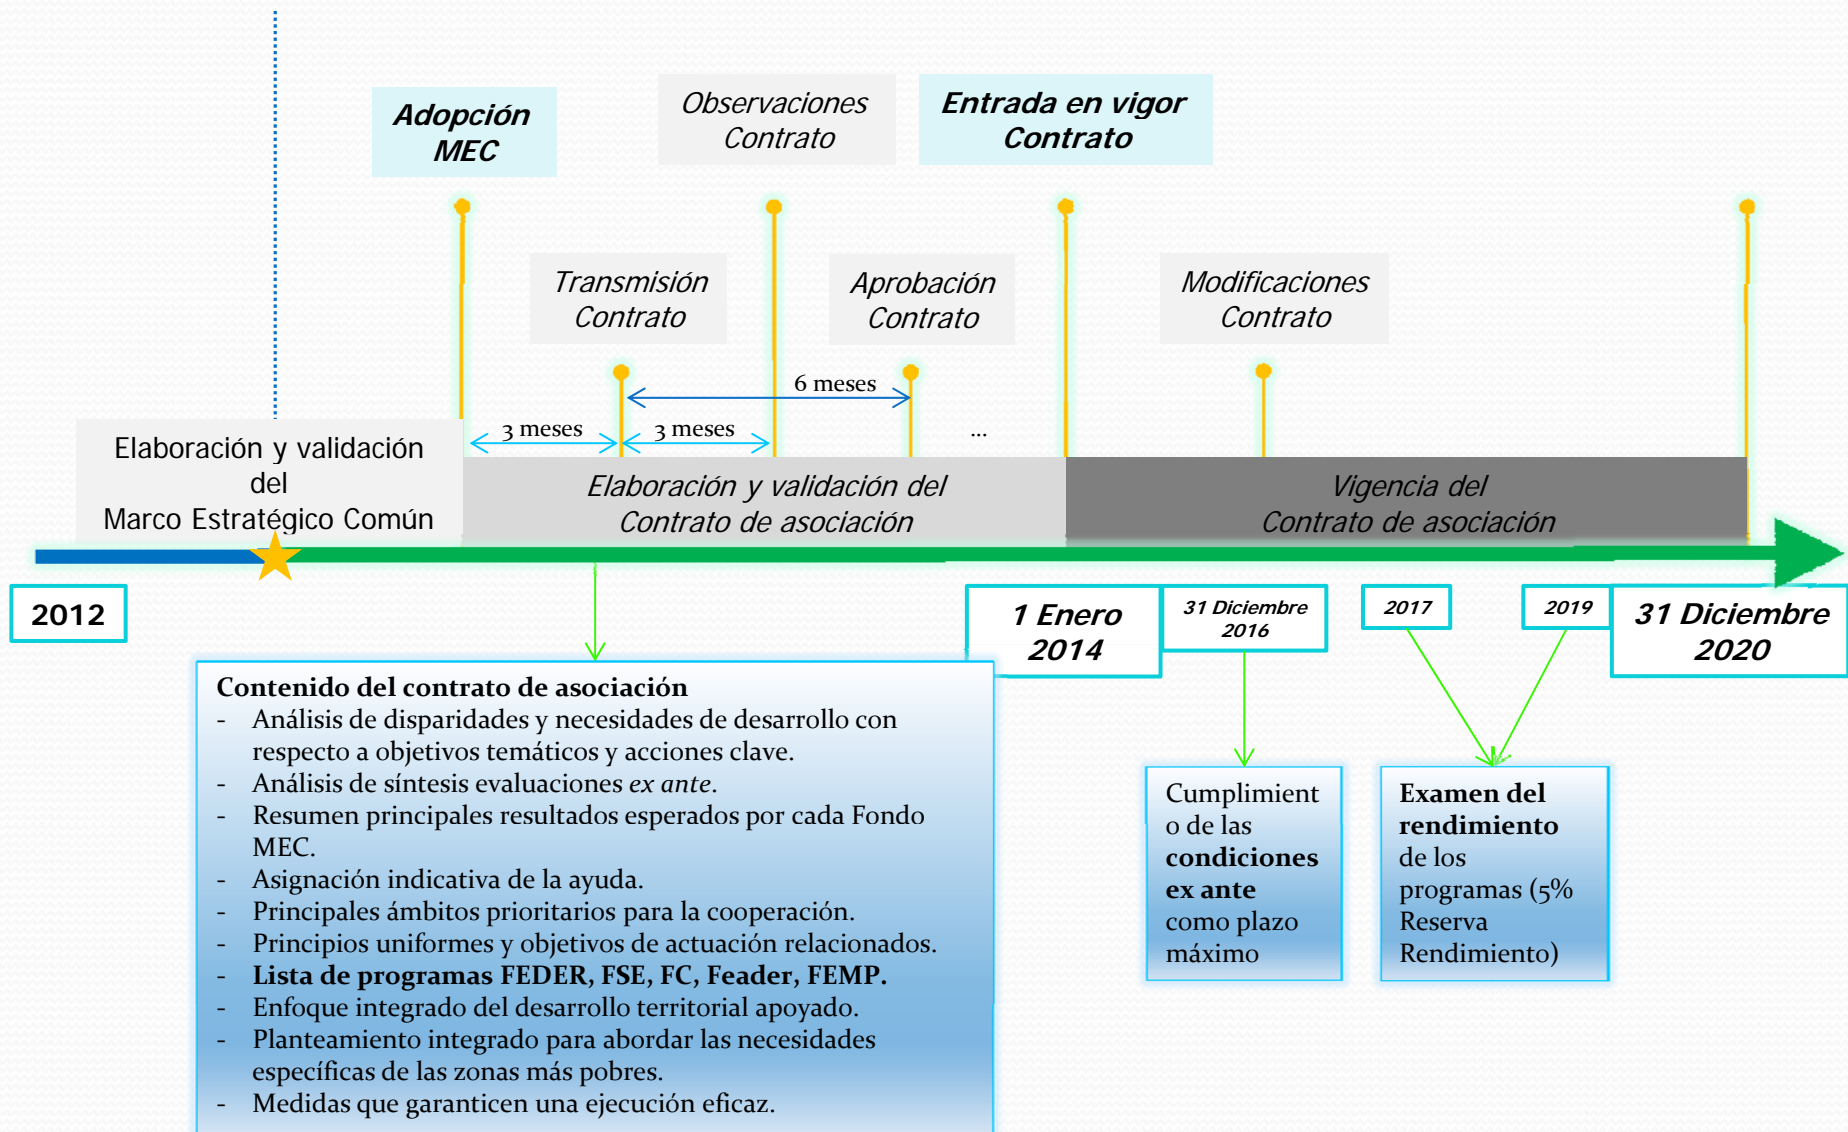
**Adopción MEC**

Observaciones Contrato

**Entrada en vigor Contrato**

Transmisión Contrato

Aprobación Contrato

Modificaciones Contrato

6 meses

3 meses

3 meses

...

Elaboración y validación del Marco Estratégico Común

Elaboración y validación del Contrato de asociación

Vigencia del Contrato de asociación

**2012**

**1 Enero 2014**

**31 Diciembre 2016**

**2017**

**2019**

**31 Diciembre 2020**

**Contenido del contrato de asociación**
- Análisis de disparidades y necesidades de desarrollo con respecto a objetivos temáticos y acciones clave.
- Análisis de síntesis evaluaciones *ex ante*.
- Resumen principales resultados esperados por cada Fondo MEC.
- Asignación indicativa de la ayuda.
- Principales ámbitos prioritarios para la cooperación.
- Principios uniformes y objetivos de actuación relacionados.
- **Lista de programas FEDER, FSE, FC, Feader, FEMP.**
- Enfoque integrado del desarrollo territorial apoyado.
- Planteamiento integrado para abordar las necesidades específicas de las zonas más pobres.
- Medidas que garanticen una ejecución eficaz.

Cumplimiento de las **condiciones ex ante** como plazo máximo

**Examen del rendimiento** de los programas (5% Reserva Rendimiento)